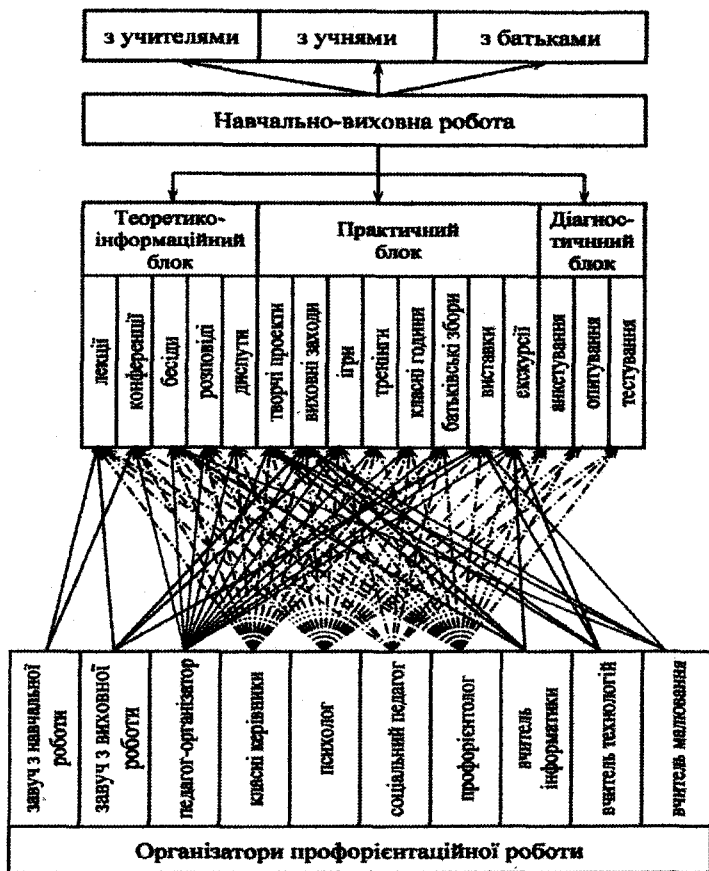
з учителями | з учнями | з батьками

Навчально-виховна робота

Теоретико-інформаційний блок
лекції
конференції
бесіди
розповіді
диспути

Практичний блок
творчі проекти
виховні заходи
ігри
тренінги
класні години
батьківські збори
виставки
екскурсії

Діагностичний блок
анкетування
опитування
тестування

завуч з навчальної роботи
завуч з виховної роботи
педагог-організатор
класні керівники
психолог
соціальний педагог
профорієнтолог
вчитель інформатики
вчитель технологій
вчитель малювання

Організатори профорієнтаційної роботи